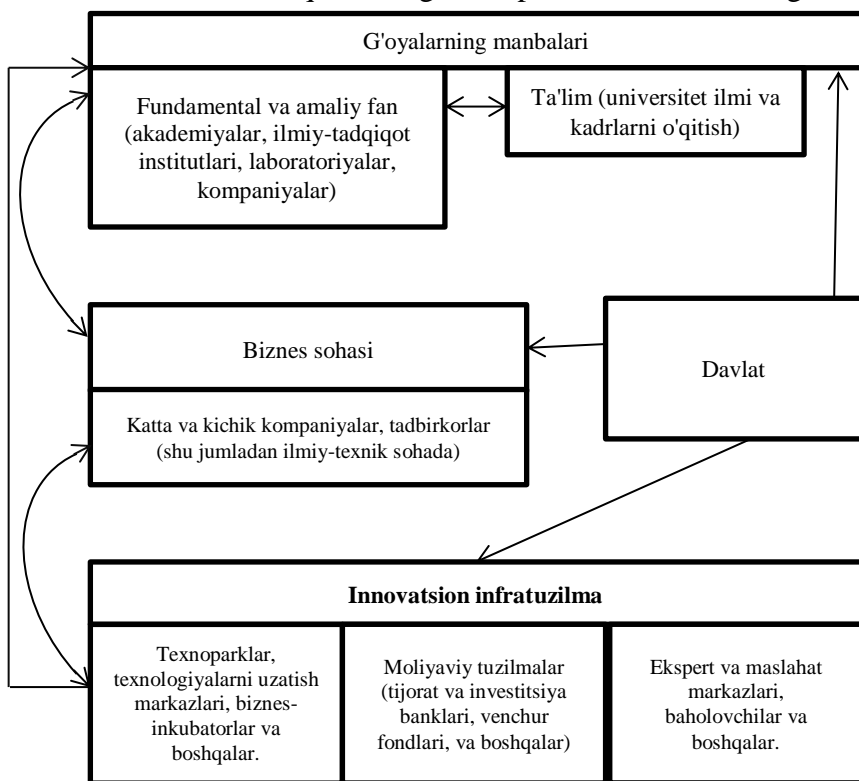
G'oyalarning manbalari

Fundamental va amaliy fan (akademiyalar, ilmiy-tadqiqot institutlari, laboratoriyalar, kompaniyalar)

Ta'lim (universitet ilmi va kadrlarni o'qitish)

Biznes sohasi

Katta va kichik kompaniyalar, tadbirkorlar (shu jumladan ilmiy-texnik sohada)

Davlat

Innovatsion infratuzilma

Texnoparklar, texnologiyalarni uzatish markazlari, biznes-inkubatorlar va boshqalar.

Moliyaviy tuzilmalar (tijorat va investitsiya banklari, venchur fondlari, va boshqalar)

Ekspert va maslahat markazlari, baholovchilar va boshqalar.